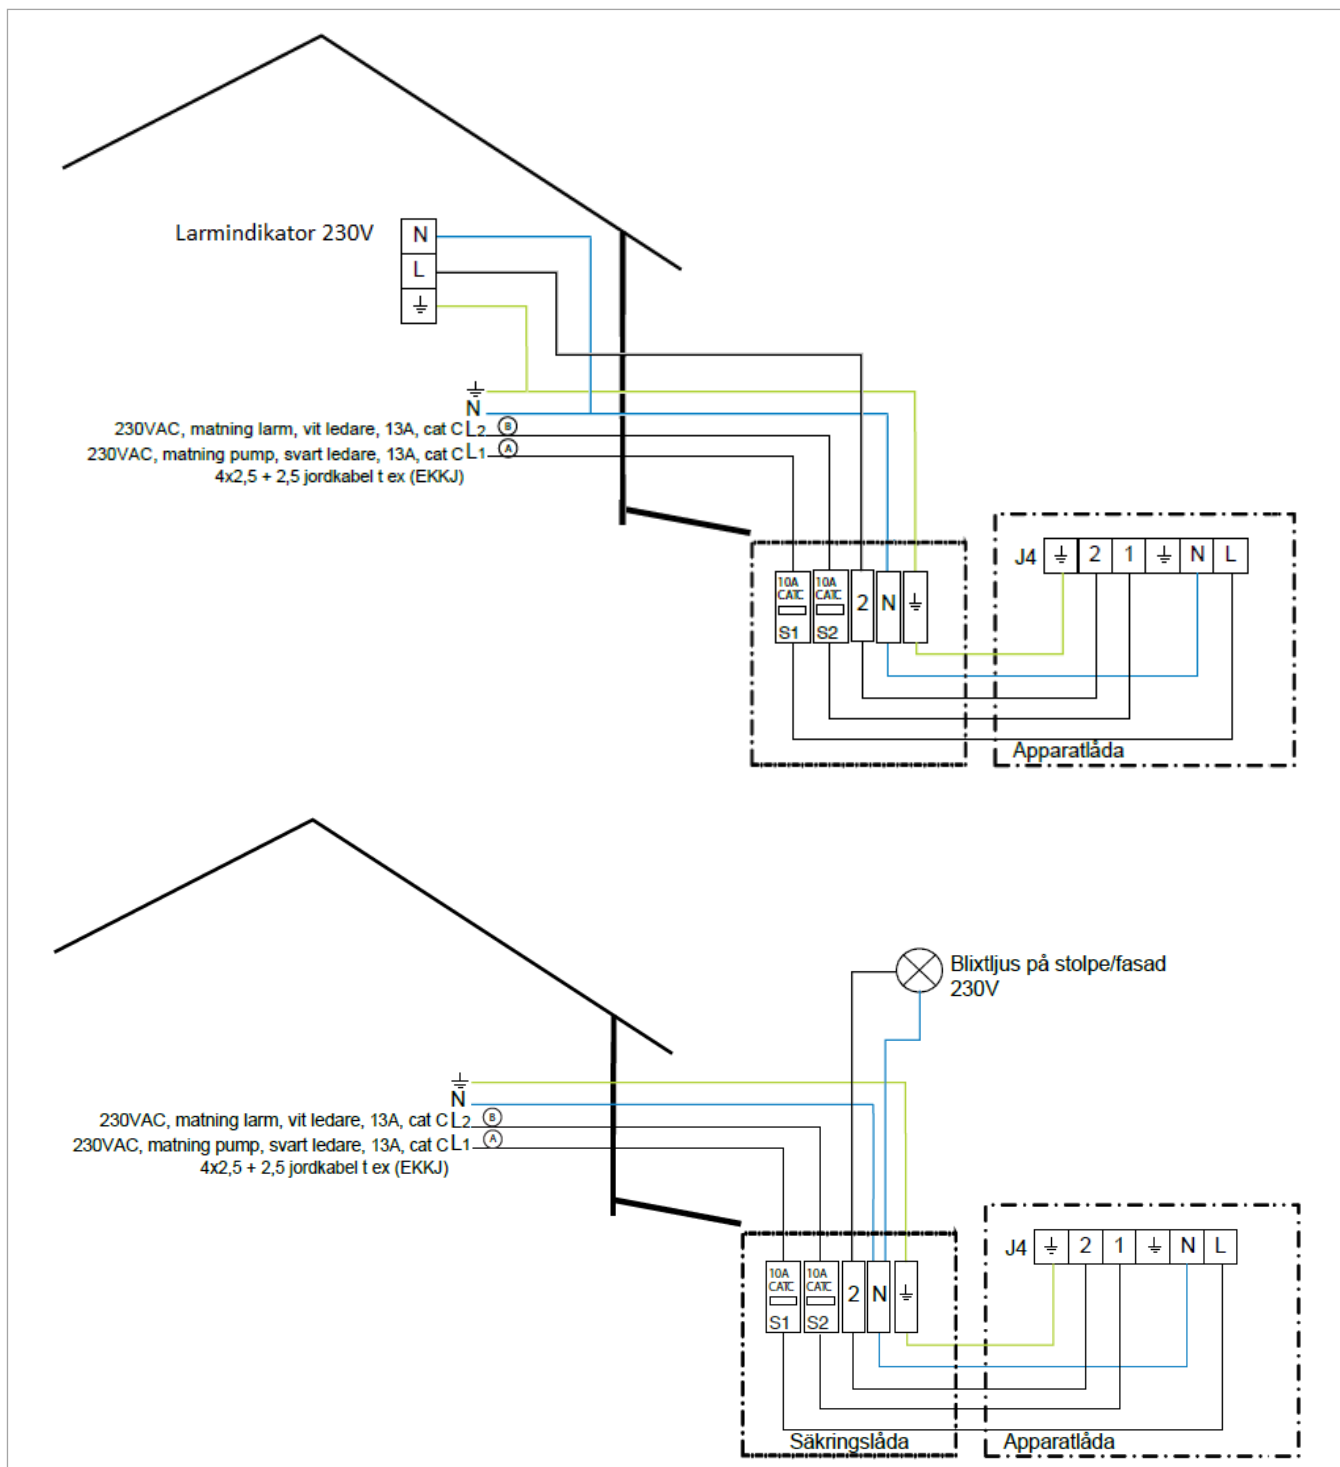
Larmindikator 230V

N

L

⏚

⏚

N

230VAC, matning larm, vit ledare, 13A, cat C $L_2$ B

230VAC, matning pump, svart ledare, 13A, cat C $L_1$ A

4x2,5 + 2,5 jordkabel t ex (EKKJ)

10A CATC S1

10A CATC S2

2 N ⏚

J4 ⏚ 2 1 ⏚ N L

Apparatlåda

Blixtljus på stolpe/fasad 230V

⏚

N

230VAC, matning larm, vit ledare, 13A, cat C $L_2$ B

230VAC, matning pump, svart ledare, 13A, cat C $L_1$ A

4x2,5 + 2,5 jordkabel t ex (EKKJ)

10A CATC S1

10A CATC S2

2 N ⏚

J4 ⏚ 2 1 ⏚ N L

Säkringslåda

Apparatlåda